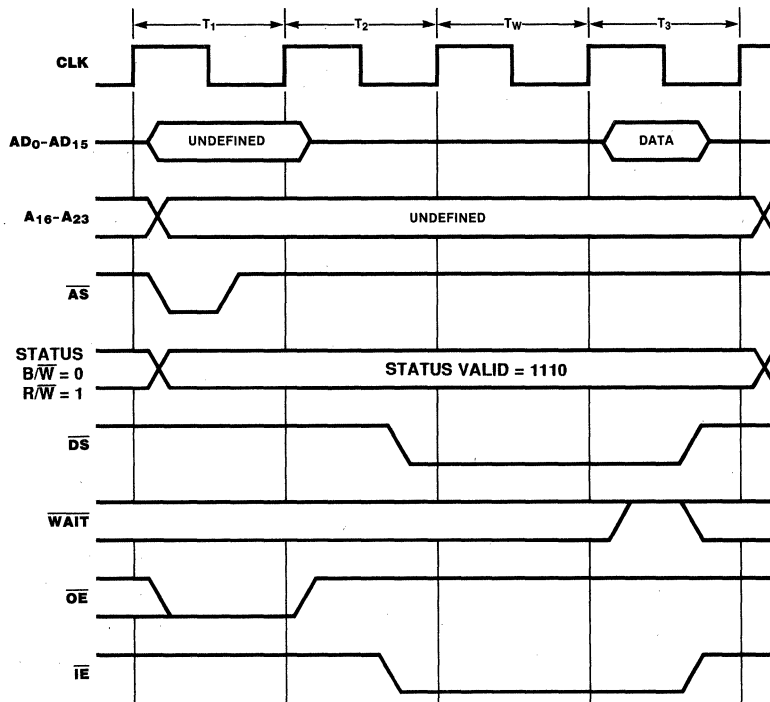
$T_1$ $T_2$ $T_W$ $T_3$

CLK

$AD_0$-$AD_{15}$ UNDEFINED DATA

$A_{16}$-$A_{23}$ UNDEFINED

$\overline{AS}$

STATUS
$B/\overline{W} = 0$
$R/\overline{W} = 1$
STATUS VALID = 1110

$\overline{DS}$

$\overline{WAIT}$

$\overline{OE}$

$\overline{IE}$